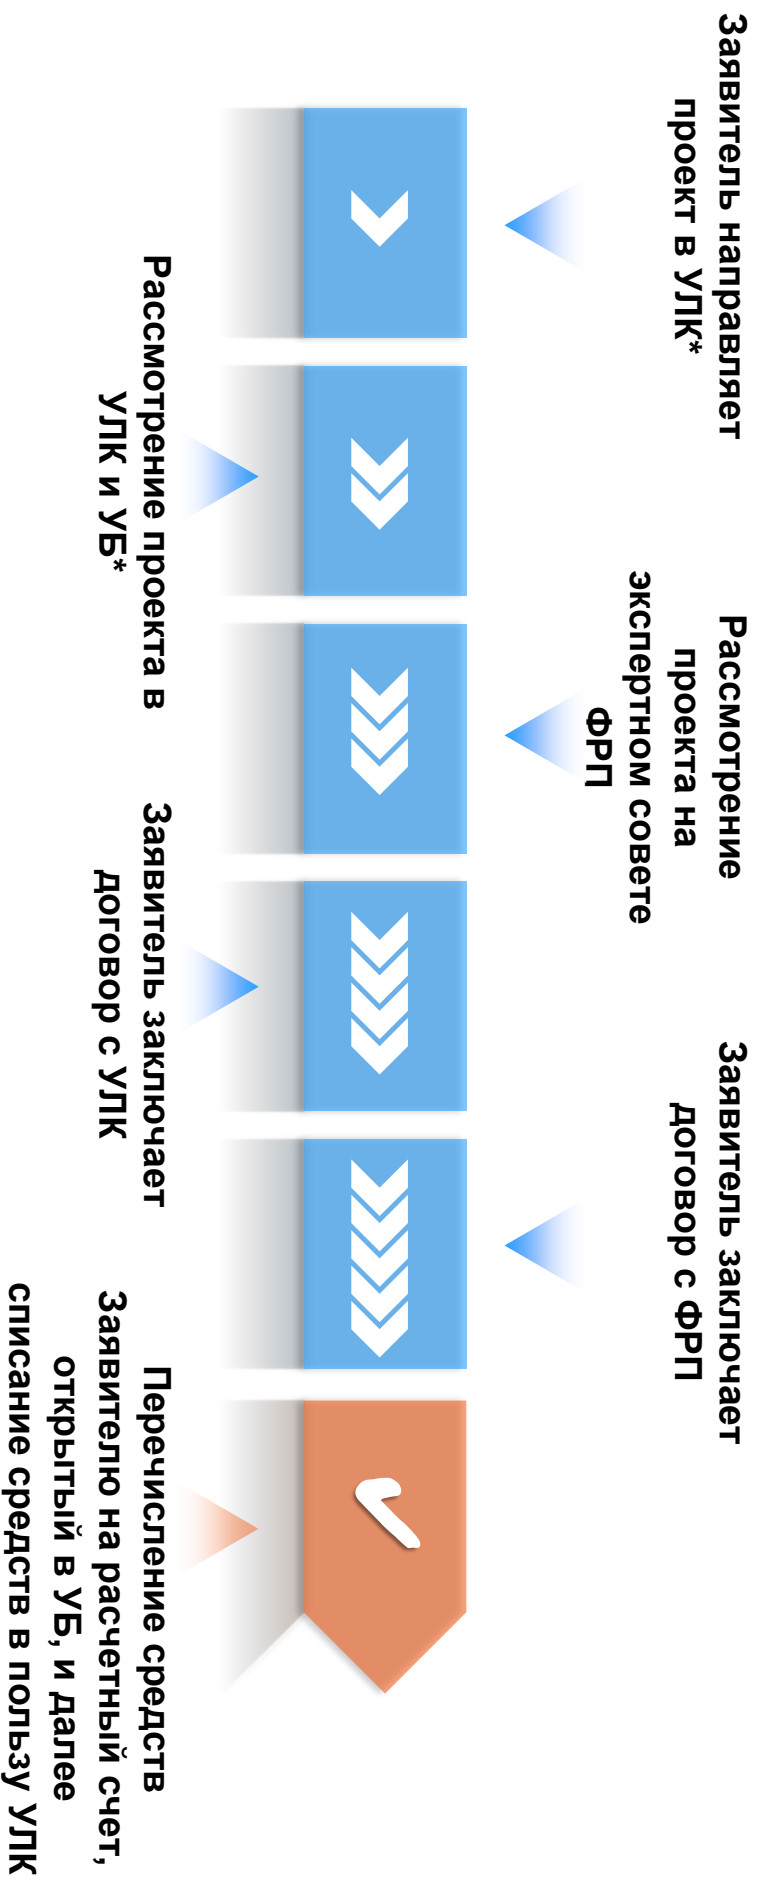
Заявитель направляет проект в УЛК*

Рассмотрение проекта в УЛК и УБ*

Рассмотрение проекта на экспертном совете ФРП

Заявитель заключает договор с УЛК

Заявитель заключает договор с ФРП

Перечисление средств Заявителю на расчетный счет, открытый в УБ, и далее списание средств в пользу УЛК